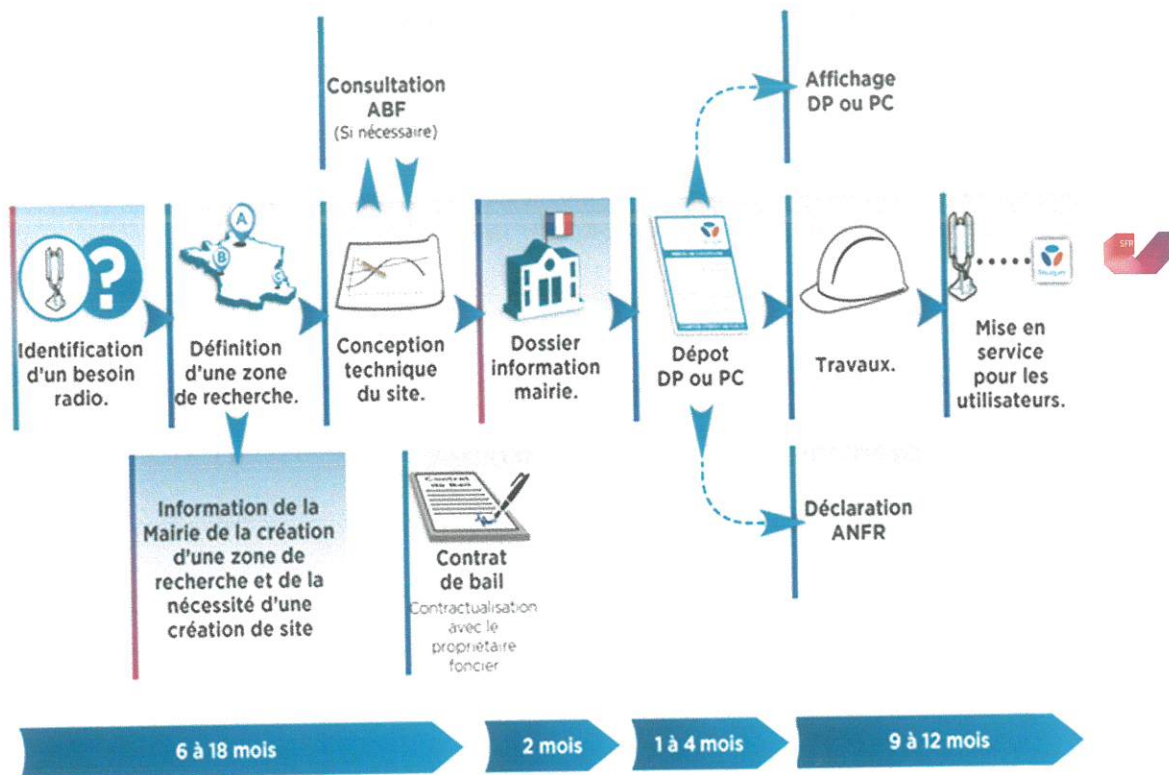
Consultation ABF
(Si nécessaire)

Affichage DP ou PC

A
B
C

SFR

Identification d'un besoin radio.

Définition d'une zone de recherche.

Conception technique du site.

Dossier information mairie.

Dépot DP ou PC

Travaux.

Mise en service pour les utilisateurs.

Information de la Mairie de la création d'une zone de recherche et de la nécessité d'une création de site

Contrat de bail

Contrat de bail
Contractualisation avec le propriétaire foncier

Déclaration ANFR

6 à 18 mois

2 mois

1 à 4 mois

9 à 12 mois